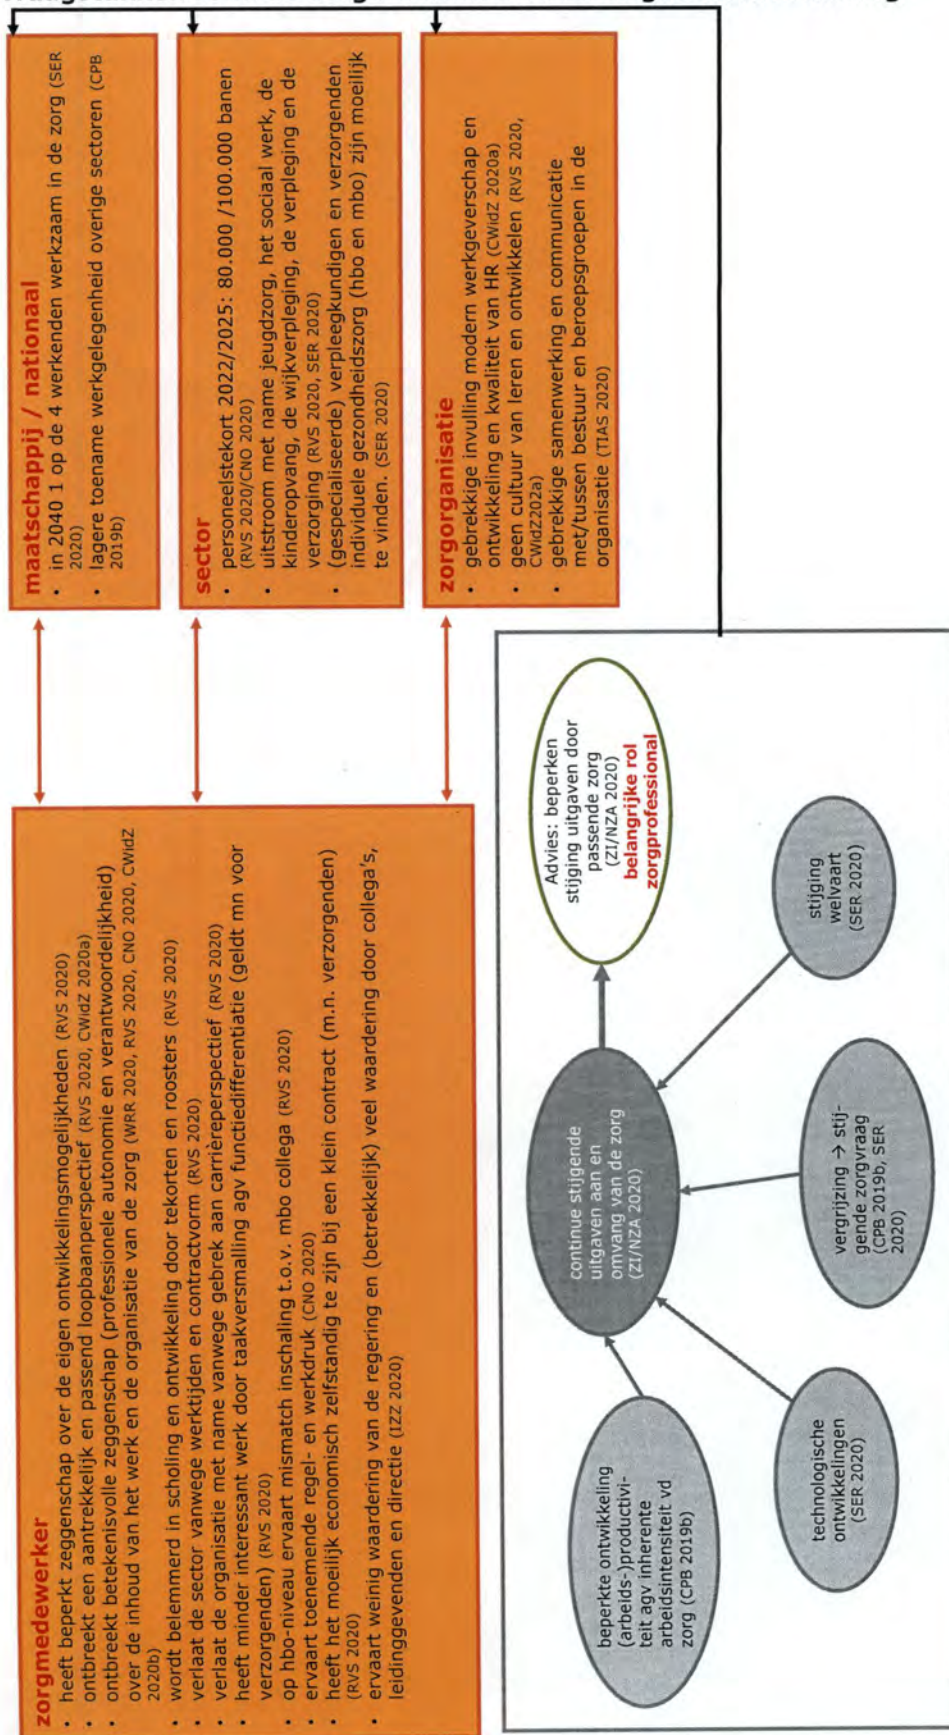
**maatschappij / nationaal**
- in 2040 1 op de 4 werkenden werkzaam in de zorg (SER 2020)
- lagere toename werkgelegenheid overige sectoren (CPB 2019b)

**sector**
- personeelstekort 2022/2025: 80.000 /100.000 banen (RVS 2020/CNO 2020)
- uitstroom met name jeugdzorg, het sociaal werk, de kinderopvang, de wijkverpleging, de verpleging en de verzorging (RVS 2020, SER 2020)
- (gespecialiseerde) verpleegkundigen en verzorgenden individuele gezondheidszorg (hbo en mbo) zijn moeilijk te vinden. (SER 2020)

**zorgorganisatie**
- gebrekkige invulling modern werkgeverschap en ontwikkeling en kwaliteit van HR (CWIdZ 2020a)
- geen cultuur van leren en ontwikkelen (RVS 2020, CWIdZ202a)
- gebrekkige samenwerking en communicatie met/tussen bestuur en beroepsgroepen in de organisatie (TIAS 2020)

**zorgmedewerker**
- heeft beperkt zeggenschap over de eigen ontwikkelingsmogelijkheden (RVS 2020)
- ontbreekt een aantrekkelijk en passend loopbaanperspectief (RVS 2020, CWIdZ 2020a)
- ontbreekt betekenisvolle zeggenschap (professionele autonomie en verantwoordelijkheid) over de inhoud van het werk en de organisatie van de zorg (WRR 2020, RVS 2020, CNO 2020, CWIdZ 2020b)
- wordt belemmerd in scholing en ontwikkeling door tekorten en roosters (RVS 2020)
- verlaat de sector vanwege werktijden en contractvorm (RVS 2020)
- verlaat de organisatie met name vanwege gebrek aan carrièreperspectief (RVS 2020)
- heeft minder interessant werk door taakversmalling agv functiedifferentiatie (geldt mn voor verzorgenden) (RVS 2020)
- op hbo-niveau ervaart mismatch inschaling t.o.v. mbo collega (RVS 2020)
- ervaart toenemende regel- en werkdruk (CNO 2020)
- heeft het moeilijk economisch zelfstandig te zijn bij een klein contract (m.n. verzorgenden) (RVS 2020)
- ervaart weinig waardering van de regering en (betrekkelijk) veel waardering door collega's, leidinggevenden en directie (IZZ 2020)

beperkte ontwikkeling (arbeids-)productiviteit agv inherente arbeidsintensiteit vd zorg (CPB 2019b)

technologische ontwikkelingen (SER 2020)

continue stijgende uitgaven aan en omvang van de zorg (ZI/NZA 2020)

vergrijzing → stijgende zorgvraag (CPB 2019b, SER 2020)

stijging welvaart (SER 2020)

Advies: beperken stijging uitgaven door passende zorg (ZI/NZA 2020) **belangrijke rol zorgprofessional**